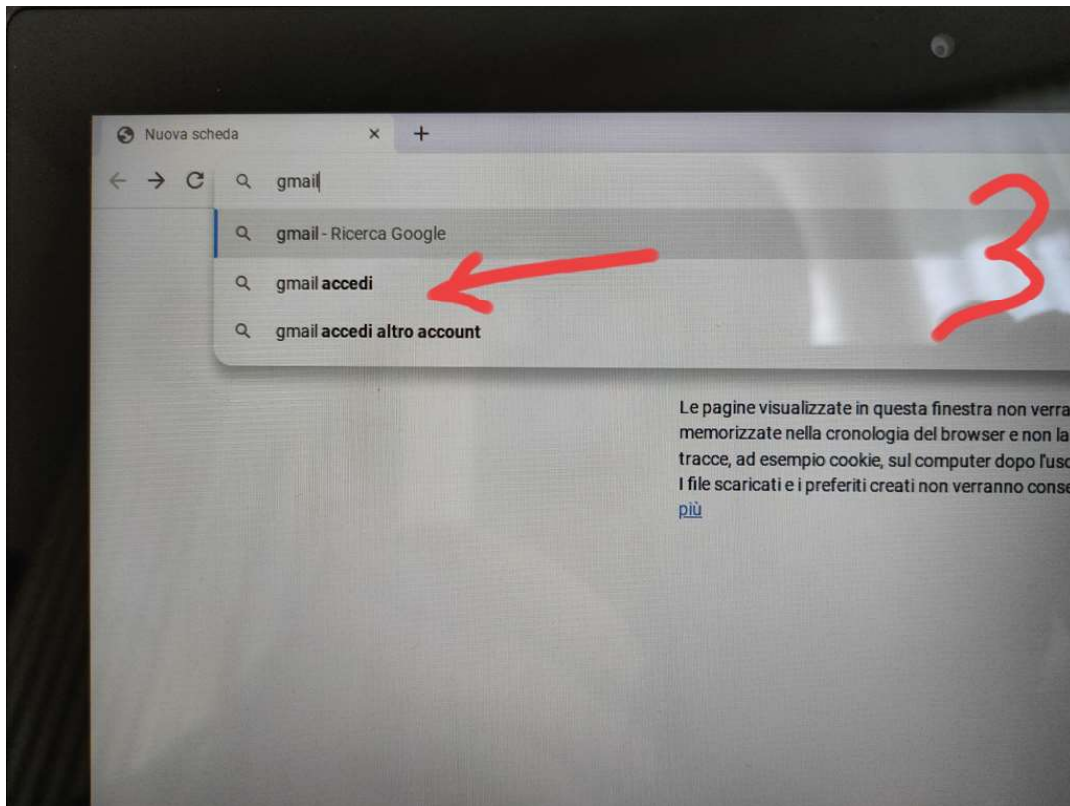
Nuova scheda

gmail

gmail - Ricerca Google

gmail accedi

gmail accedi altro account

3

Le pagine visualizzate in questa finestra non verra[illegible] memorizzate nella cronologia del browser e non la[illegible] tracce, ad esempio cookie, sul computer dopo l'usc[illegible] I file scaricati e i preferiti creati non verranno conse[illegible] più